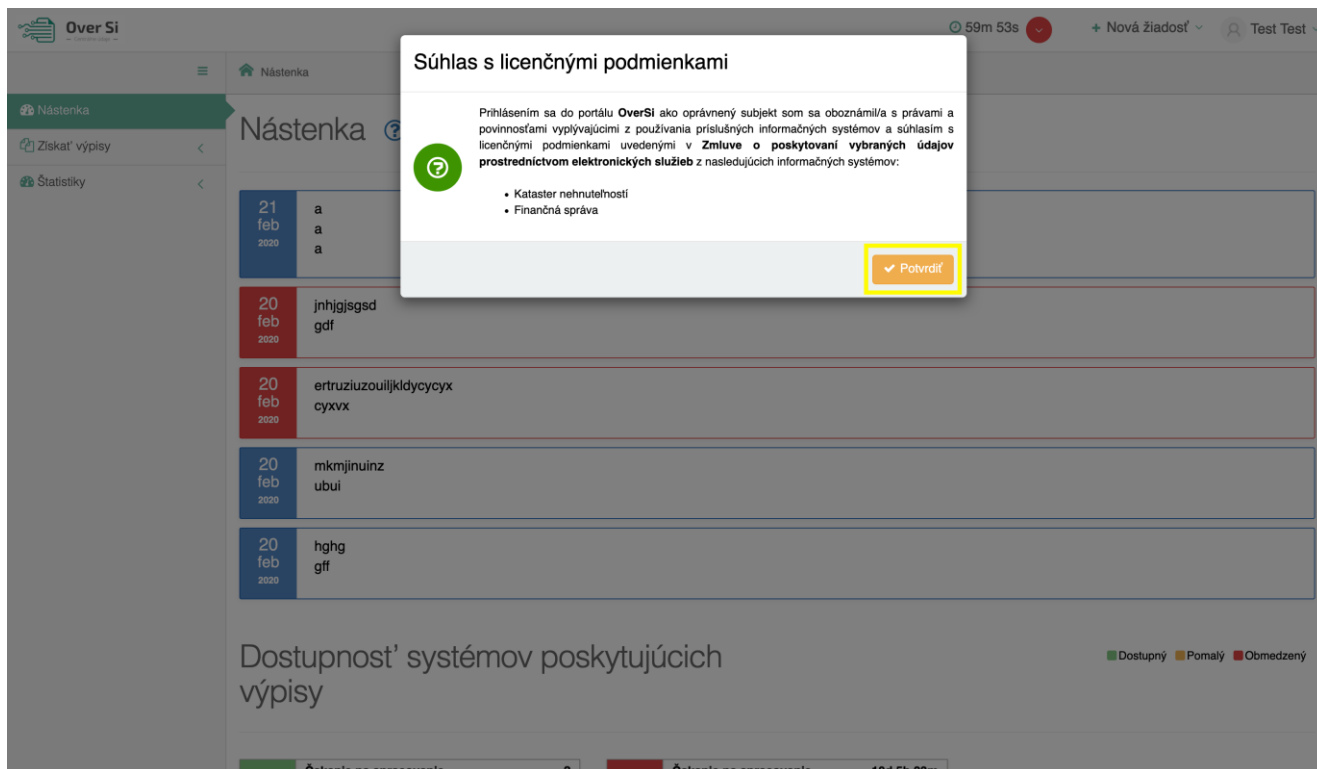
Over Si

59m 53s

+ Nová žiadosť

Test Test

Nástenka

Nástenka

Získať výpisy

Štatistiky

Nástenka

Súhlas s licenčnými podmienkami

Prihlásením sa do portálu **OverSi** ako oprávnený subjekt som sa oboznámil/a s právami a povinnosťami vyplývajúcimi z používania príslušných informačných systémov a súhlasím s licenčnými podmienkami uvedenými v **Zmluve o poskytovaní vybraných údajov prostredníctvom elektronických služieb** z nasledujúcich informačných systémov:

• Kataster nehnuteľností
• Finančná správa

Potvrdiť

21 feb 2020
a
a
a

20 feb 2020
jnhjgjsgsd
gdf

20 feb 2020
ertruziuzouiljkldycycyx
cyxvx

20 feb 2020
mkmjinuinz
ubui

20 feb 2020
hghg
gff

Dostupnosť systémov poskytujúcich výpisy

Dostupný Pomalý Obmedzený

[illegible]